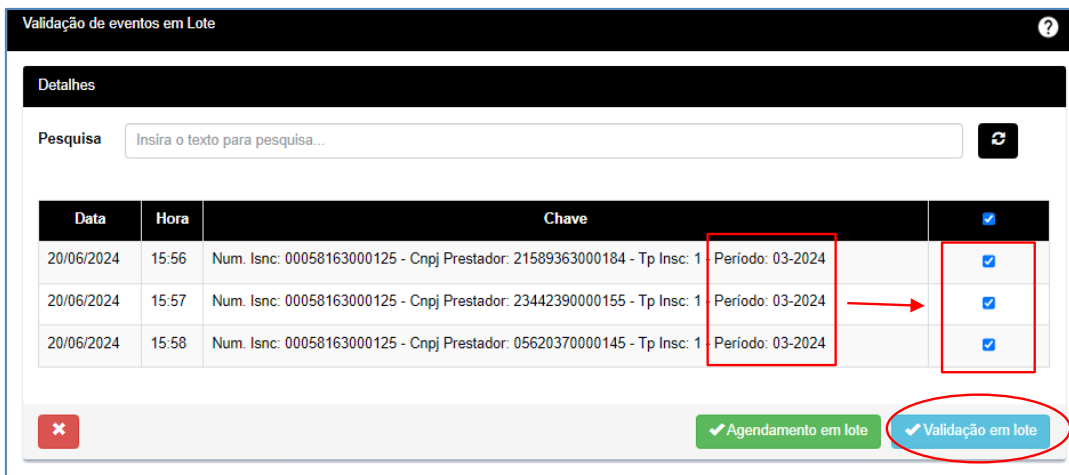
Validação de eventos em Lote

Detalhes

Pesquisa Insira o texto para pesquisa...

| Data | Hora | Chave | |
|---|---|---|---|
| 20/06/2024 | 15:56 | Num. Isnc: 00058163000125 - Cnpj Prestador: 21589363000184 - Tp Insc: 1 - Período: 03-2024 | |
| 20/06/2024 | 15:57 | Num. Isnc: 00058163000125 - Cnpj Prestador: 23442390000155 - Tp Insc: 1 - Período: 03-2024 | |
| 20/06/2024 | 15:58 | Num. Isnc: 00058163000125 - Cnpj Prestador: 05620370000145 - Tp Insc: 1 - Período: 03-2024 | |

✔Agendamento em lote ✔Validação em lote